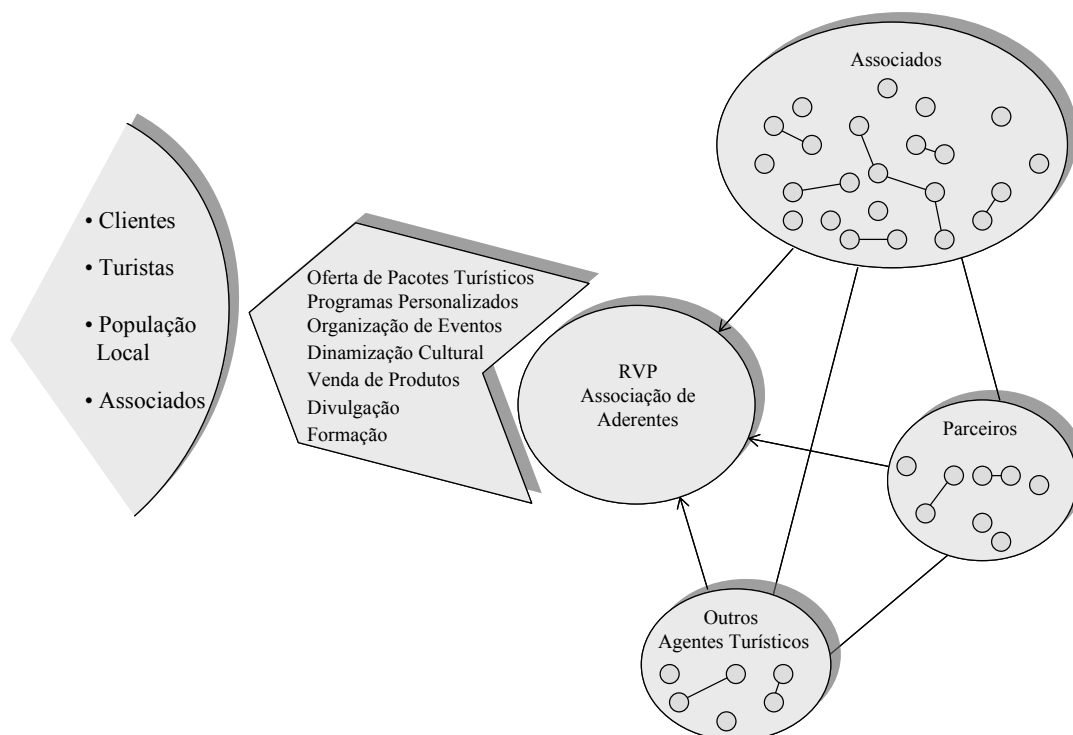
• Clientes
• Turistas
• População Local
• Associados

Oferta de Pacotes Turísticos
Programas Personalizados
Organização de Eventos
Dinamização Cultural
Venda de Produtos
Divulgação
Formação

RVP
Associação de Aderentes

Associados

Parceiros

Outros
Agentes Turísticos